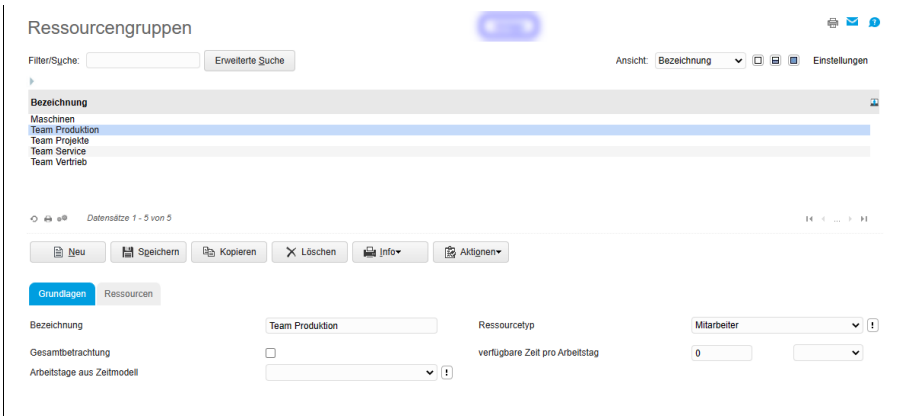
Ressourcengruppen

Filter/Suche: Erweiterte Suche

Ansicht: Bezeichnung Einstellungen

| Bezeichnung |
|---|
| Maschinen |
| Team Produktion |
| Team Projekte |
| Team Service |
| Team Vertrieb |

Datensätze 1 - 5 von 5

Neu Speichern Kopieren Löschen Info Aktionen

Grundlagen Ressourcen

Bezeichnung Team Produktion
Ressourcetyp Mitarbeiter !
Gesamtbetrachtung
verfügbare Zeit pro Arbeitstag 0
Arbeitstage aus Zeitmodell !